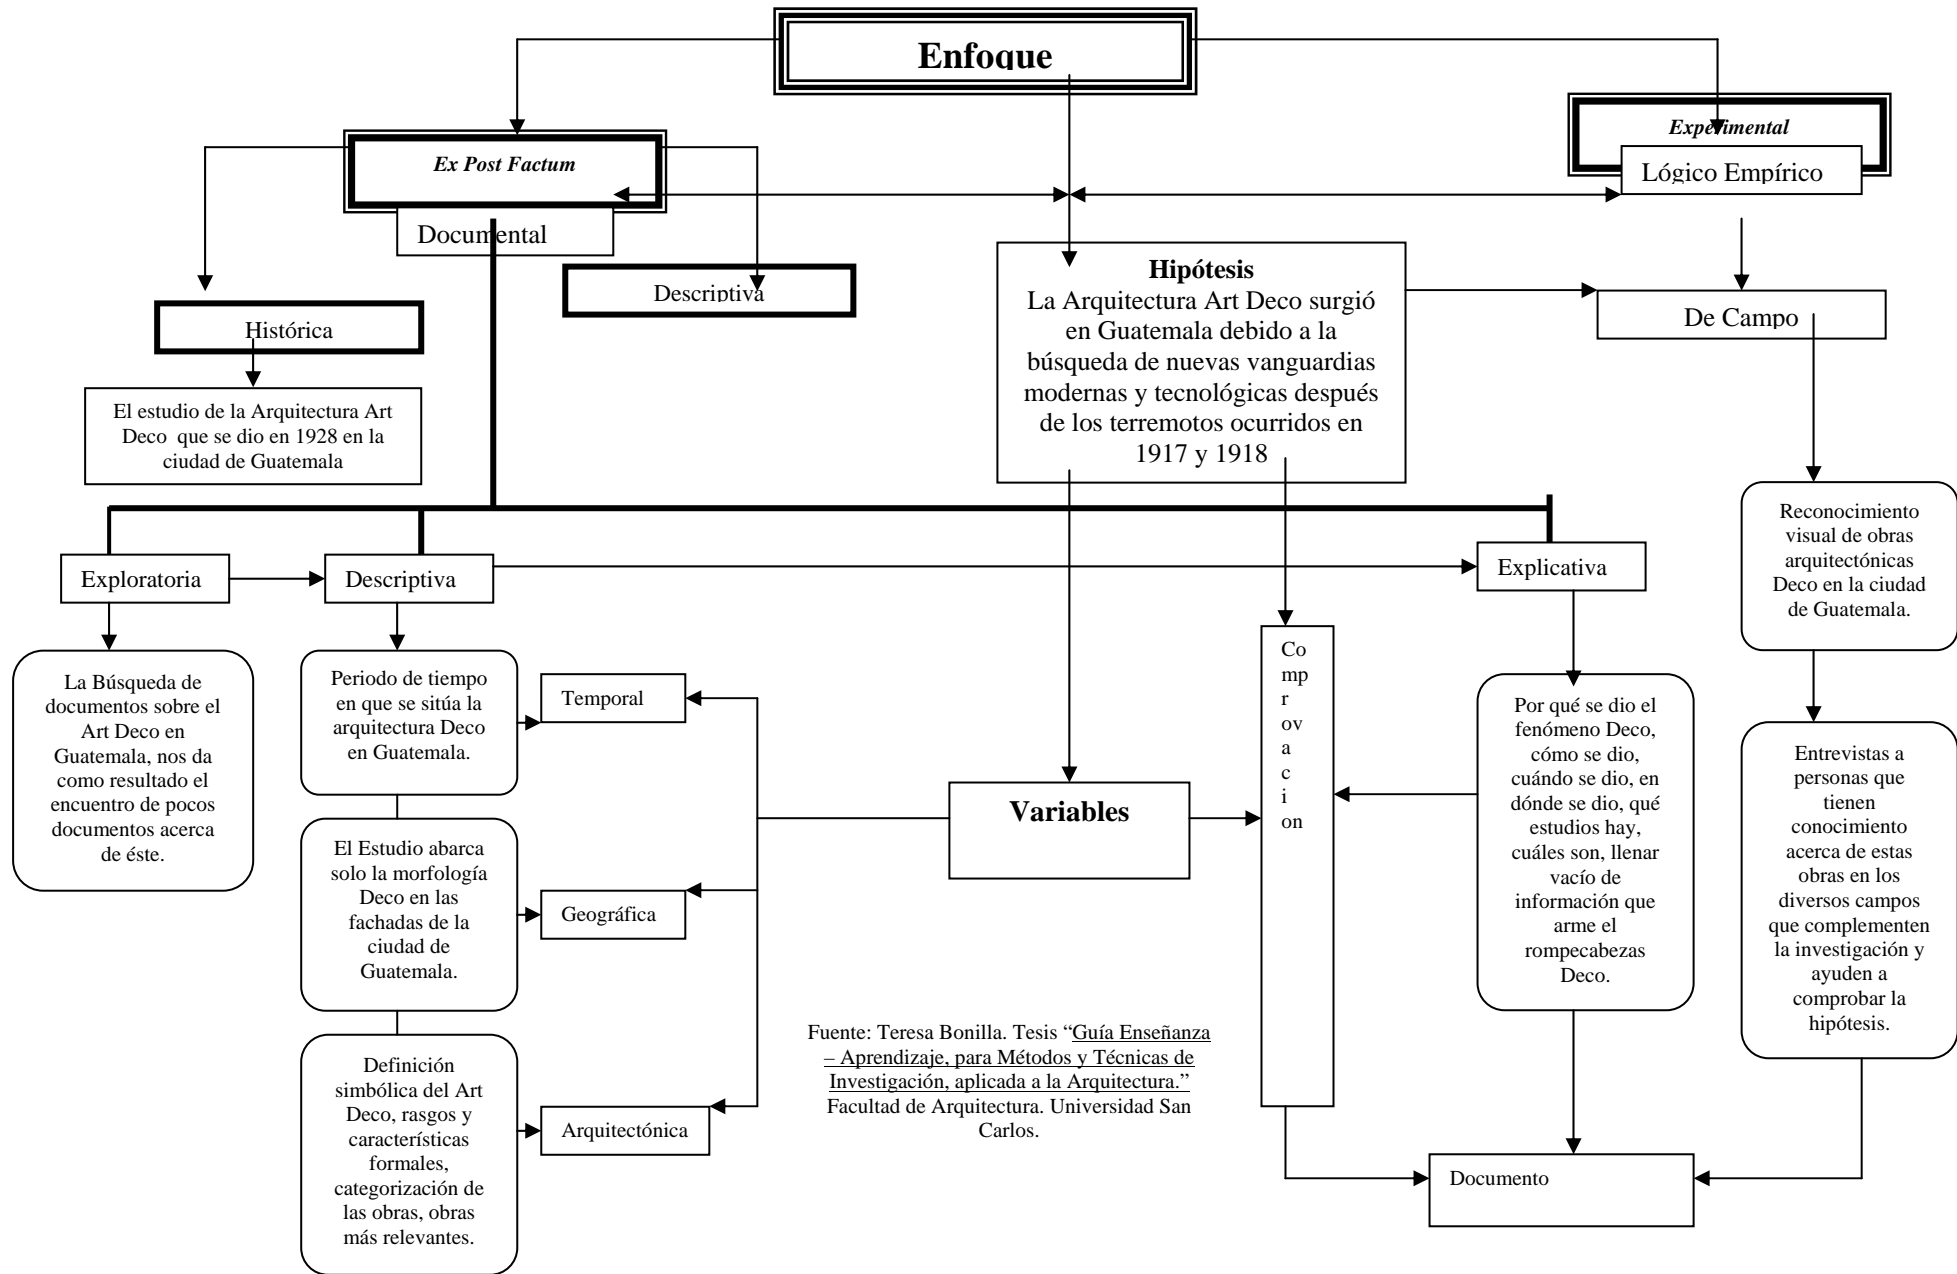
Enfoque

Ex Post Factum

Documental

Experimental

Lógico Empírico

Descriptiva

Histórica

El estudio de la Arquitectura Art Deco que se dio en 1928 en la ciudad de Guatemala

Hipótesis
La Arquitectura Art Deco surgió en Guatemala debido a la búsqueda de nuevas vanguardias modernas y tecnológicas después de los terremotos ocurridos en 1917 y 1918

De Campo

Reconocimiento visual de obras arquitectónicas Deco en la ciudad de Guatemala.

Exploratoria

Descriptiva

Explicativa

La Búsqueda de documentos sobre el Art Deco en Guatemala, nos da como resultado el encuentro de pocos documentos acerca de éste.

Periodo de tiempo en que se sitúa la arquitectura Deco en Guatemala.

Temporal

Co
mp
r
ov
a
c
i
on

Por qué se dio el fenómeno Deco, cómo se dio, cuándo se dio, en dónde se dio, qué estudios hay, cuáles son, llenar vacío de información que arme el rompecabezas Deco.

Entrevistas a personas que tienen conocimiento acerca de estas obras en los diversos campos que complementen la investigación y ayuden a comprobar la hipótesis.

Variables

El Estudio abarca solo la morfología Deco en las fachadas de la ciudad de Guatemala.

Geográfica

Definición simbólica del Art Deco, rasgos y características formales, categorización de las obras, obras más relevantes.

Arquitectónica

Fuente: Teresa Bonilla. Tesis "Guía Enseñanza – Aprendizaje, para Métodos y Técnicas de Investigación, aplicada a la Arquitectura." Facultad de Arquitectura. Universidad San Carlos.

Documento